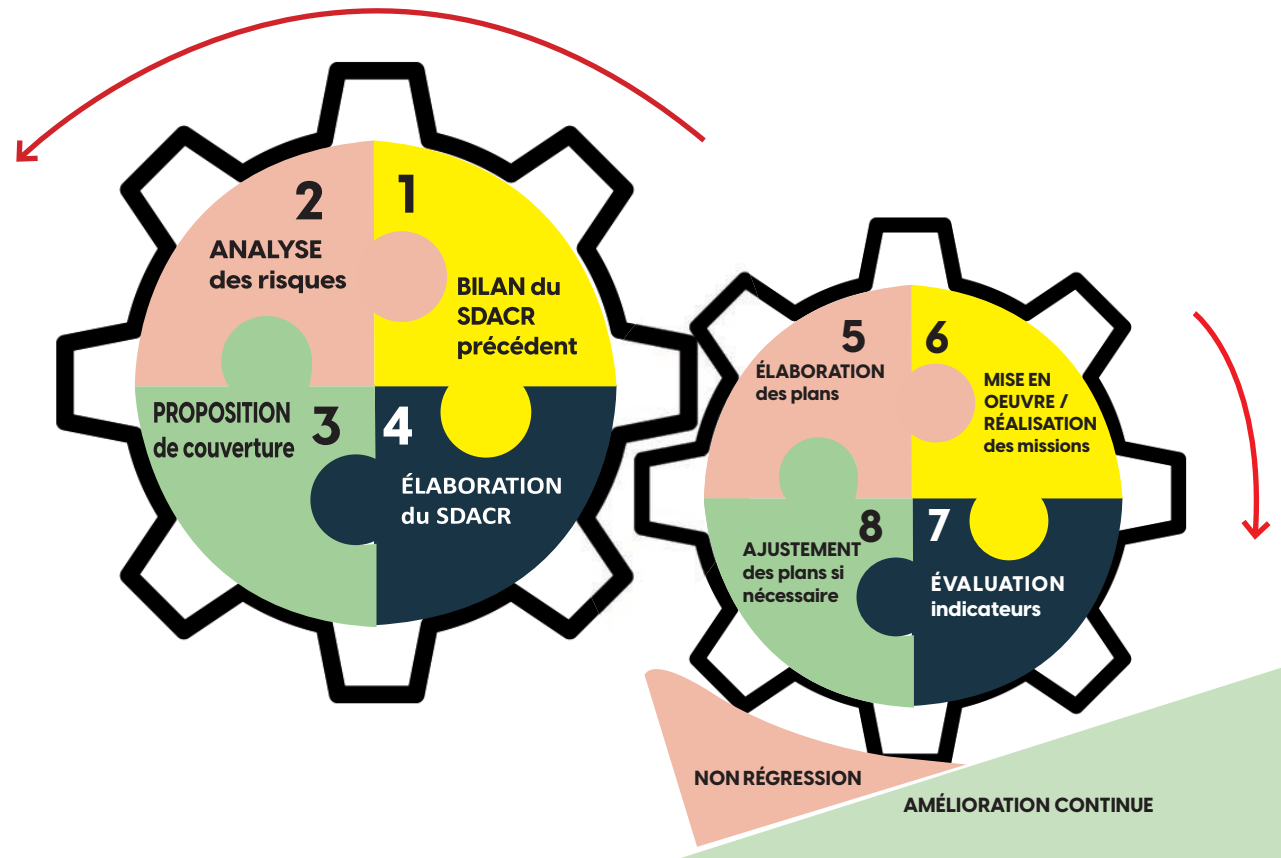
2
ANALYSE des risques

1

BILAN du SDACR précédent

PROPOSITION de couverture

3

4

ÉLABORATION du SDACR

5
ÉLABORATION des plans

6

MISE EN OEUVRE / RÉALISATION des missions

8
AJUSTEMENT des plans si nécessaire

7

ÉVALUATION indicateurs

NON RÉGRESSION

AMÉLIORATION CONTINUE